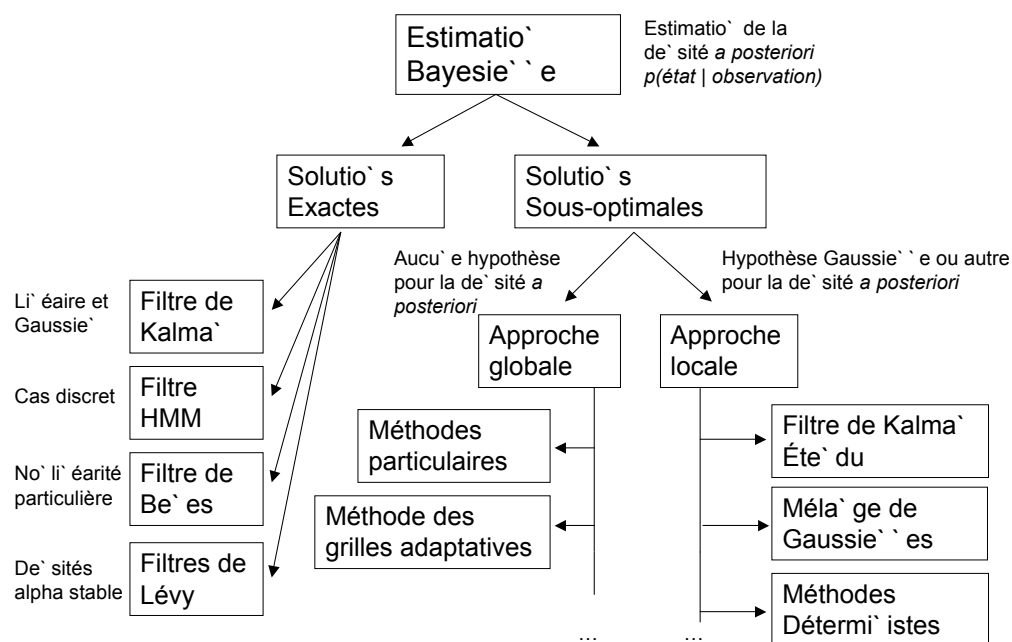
Estimatio` Bayesie` ` e

Estimatio` de la de` sité *a posteriori* *p(état | observation)*

Solutio` s Exactes

Solutio` s Sous-optimales

Aucu` e hypothèse pour la de` sité *a posteriori*

Hypothèse Gaussie` ` e ou autre pour la de` sité *a posteriori*

Li` éaire et Gaussie`

Filtre de Kalma`

Cas discret

Filtre HMM

No` li` éarité particulière

Filtre de Be` es

De` sités alpha stable

Filtres de Lévy

Approche globale

Approche locale

Méthodes particulaires

Méthode des grilles adaptatives

Filtre de Kalma` Éte` du

Méla` ge de Gaussie` ` es

Méthodes Détermi` istes

...

...